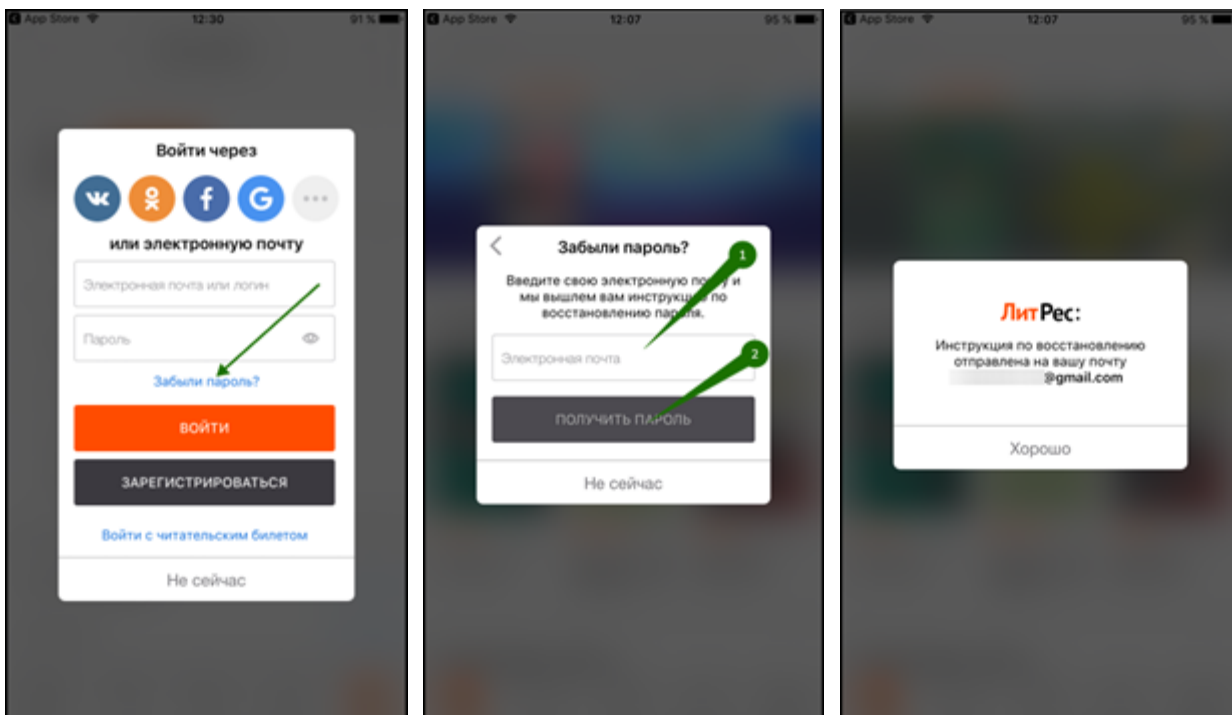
App Store 12:30 91 %

Войти через

или электронную почту

Электронная почта или логин

Пароль

Забыли пароль?

ВОЙТИ

ЗАРЕГИСТРИРОВАТЬСЯ

Войти с читательским билетом

Не сейчас

App Store 12:07 95 %

Забыли пароль?

Введите свою электронную почту и мы вышлем вам инструкцию по восстановлению пароля.

1

Электронная почта

2

ПОЛУЧИТЬ ПАРОЛЬ

Не сейчас

App Store 12:07 95 %

ЛитРес:

Инструкция по восстановлению отправлена на вашу почту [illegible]@gmail.com

Хорошо